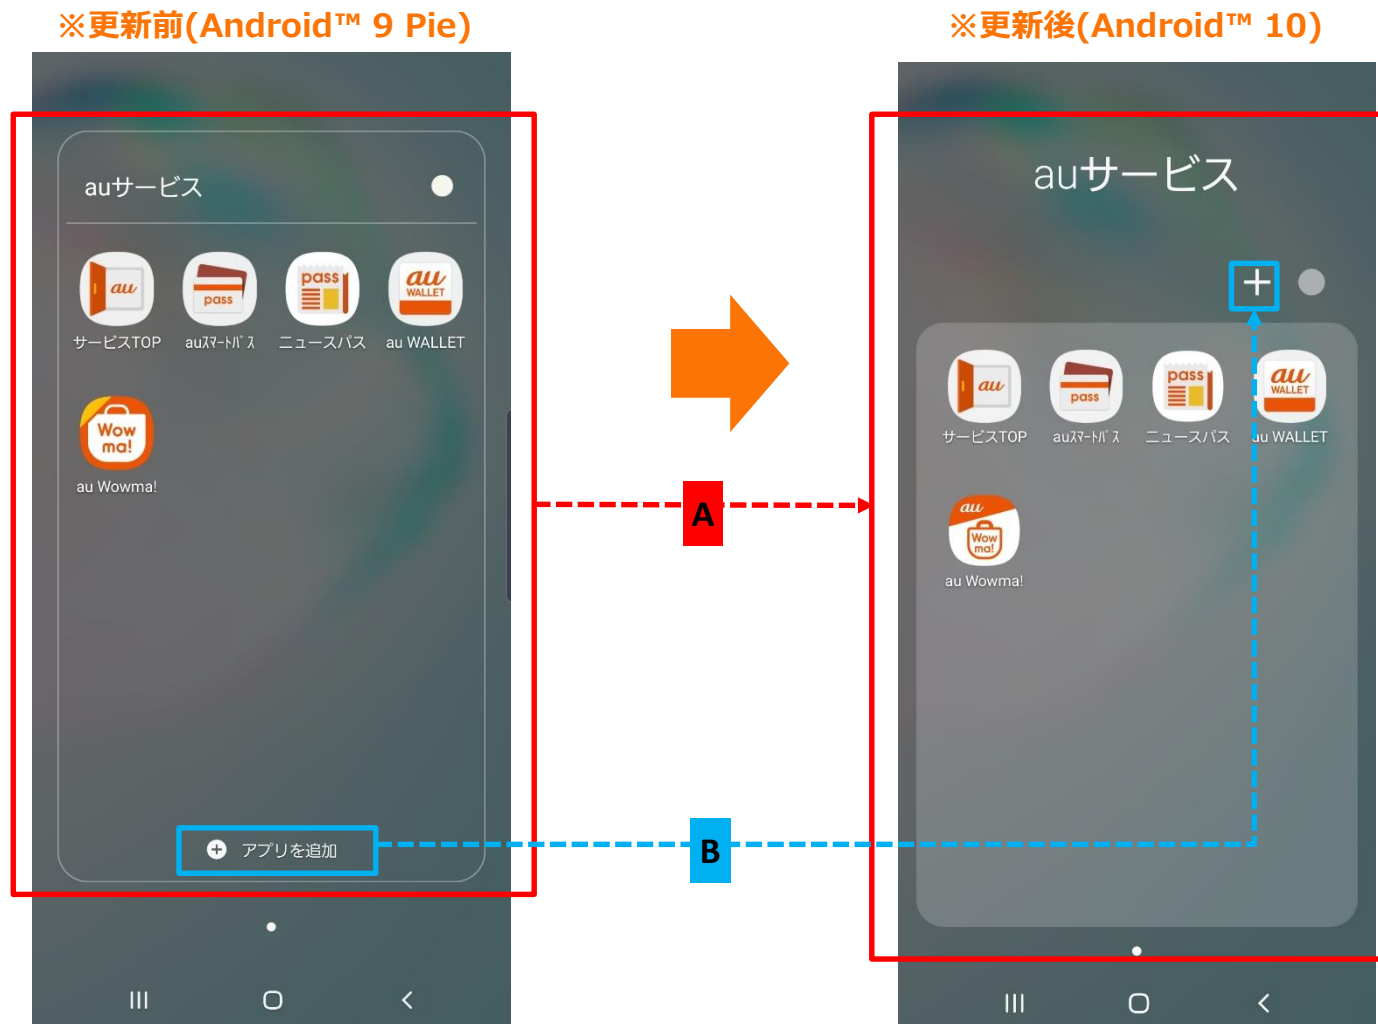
※更新前(Android™ 9 Pie)

auサービス

サービスTOP
auスマートパス
ニュースパス
au WALLET
au Wowma!

アプリを追加

A

B

※更新後(Android™ 10)

auサービス

+

サービスTOP
auスマートパス
ニュースパス
au WALLET
au Wowma!